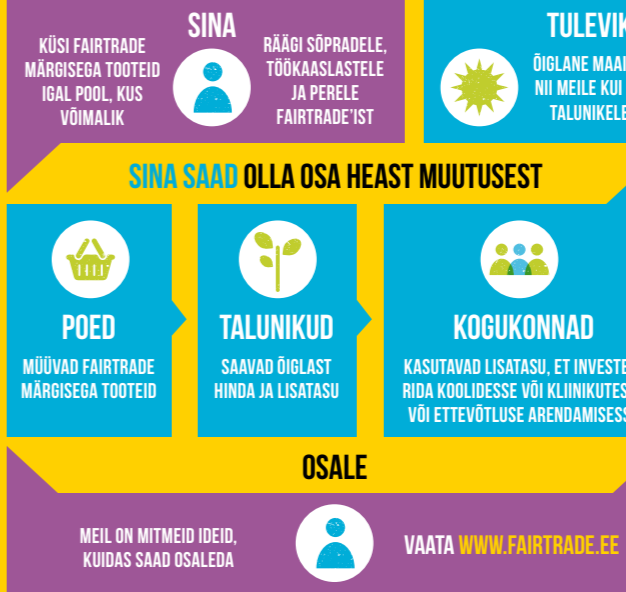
SINA

KÜSI FAIRTRADE MÄRGISEGA TOOTEID IGAL POOL, KUS VÕIMALIK

RÄÄGI SÕPRADELE, TÖÖKAASLASTELE JA PERELE FAIRTRADE'IST

TULEVIK

ÕIGLANE MAAI NII MEILE KUI TALUNIKELE

SINA SAAD OLLA OSA HEAST MUUTUSEST

POED

MÜÜVAD FAIRTRADE MÄRGISEGA TOOTEID

TALUNIKUD

SAAVAD ÕIGLAST HINDA JA LISATASU

KOGUKONNAD

KASUTAVAD LISATASU, ET INVESTE RIDA KOOLIDESSE VÕI KLIINIKUTES VÕI ETTEVÕTLUSE ARENDAMISESS

OSALE

MEIL ON MITMEID IDEID, KUIDAS SAAD OSALEDA

VAATA WWW.FAIRTRADE.EE